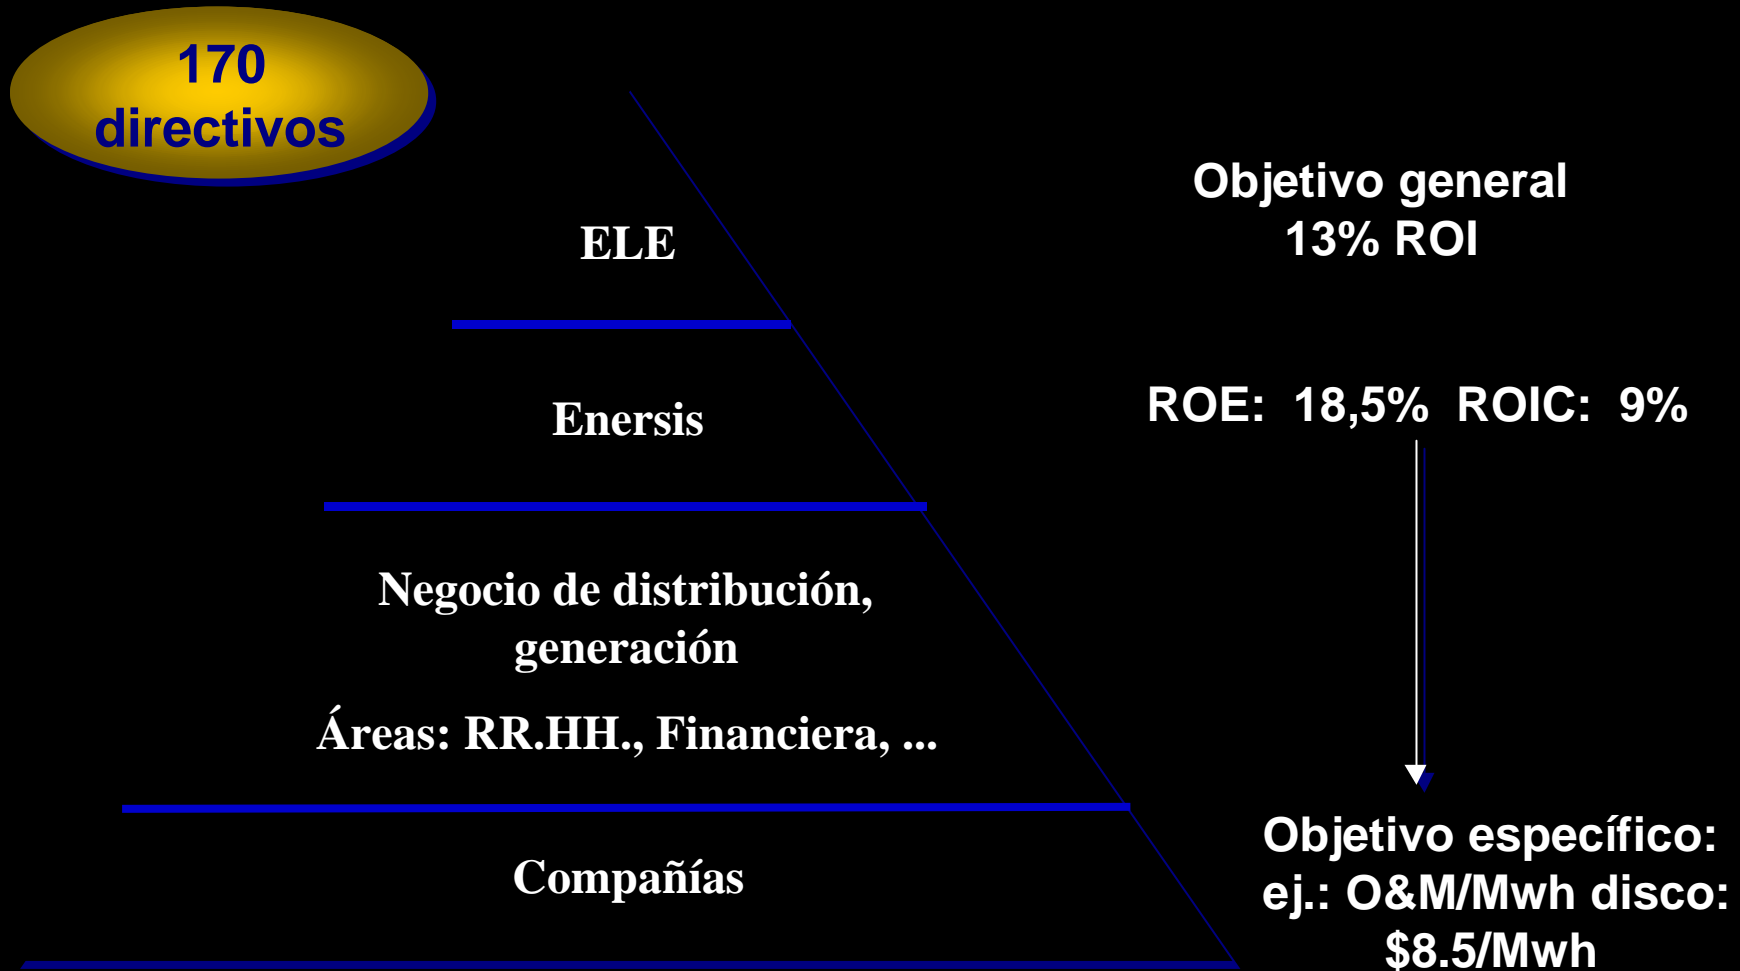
170 directivos

ELE

Enersis

Negocio de distribución, generación

Áreas: RR.HH., Financiera, ...

Compañías

Objetivo general
13% ROI

ROE: 18,5% ROIC: 9%

Objetivo específico:
ej.: O&M/Mwh disco:
$8.5/Mwh